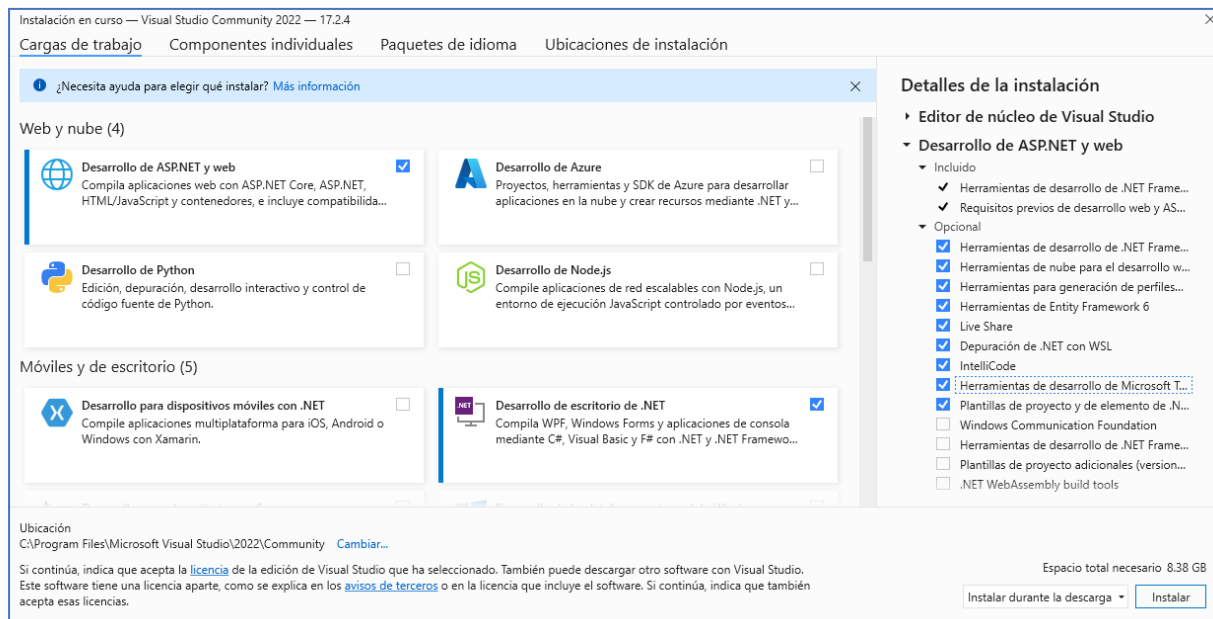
Instalación en curso — Visual Studio Community 2022 — 17.2.4

Cargas de trabajo   Componentes individuales   Paquetes de idioma   Ubicaciones de instalación

¿Necesita ayuda para elegir qué instalar? Más información

Web y nube (4)

Desarrollo de ASP.NET y web
Compila aplicaciones web con ASP.NET Core, ASP.NET, HTML/JavaScript y contenedores, e incluye compatibilida...

Desarrollo de Azure
Proyectos, herramientas y SDK de Azure para desarrollar aplicaciones en la nube y crear recursos mediante .NET y...

Desarrollo de Python
Edición, depuración, desarrollo interactivo y control de código fuente de Python.

Desarrollo de Node.js
Compile aplicaciones de red escalables con Node.js, un entorno de ejecución JavaScript controlado por eventos...

Móviles y de escritorio (5)

Desarrollo para dispositivos móviles con .NET
Compile aplicaciones multiplataforma para iOS, Android o Windows con Xamarin.

Desarrollo de escritorio de .NET
Compila WPF, Windows Forms y aplicaciones de consola mediante C#, Visual Basic y F# con .NET y .NET Framewo...

Detalles de la instalación
Editor de núcleo de Visual Studio
Desarrollo de ASP.NET y web
Incluido
Herramientas de desarrollo de .NET Frame...
Requisitos previos de desarrollo web y AS...
Opcional
Herramientas de desarrollo de .NET Frame...
Herramientas de nube para el desarrollo w...
Herramientas para generación de perfiles...
Herramientas de Entity Framework 6
Live Share
Depuración de .NET con WSL
IntelliCode
Herramientas de desarrollo de Microsoft T...
Plantillas de proyecto y de elemento de .N...
Windows Communication Foundation
Herramientas de desarrollo de .NET Frame...
Plantillas de proyecto adicionales (version...
.NET WebAssembly build tools

Ubicación
C:\Program Files\Microsoft Visual Studio\2022\Community   Cambiar...

Si continúa, indica que acepta la licencia de la edición de Visual Studio que ha seleccionado. También puede descargar otro software con Visual Studio. Este software tiene una licencia aparte, como se explica en los avisos de terceros o en la licencia que incluye el software. Si continúa, indica que también acepta esas licencias.

Espacio total necesario 8.38 GB

Instalar durante la descarga   Instalar